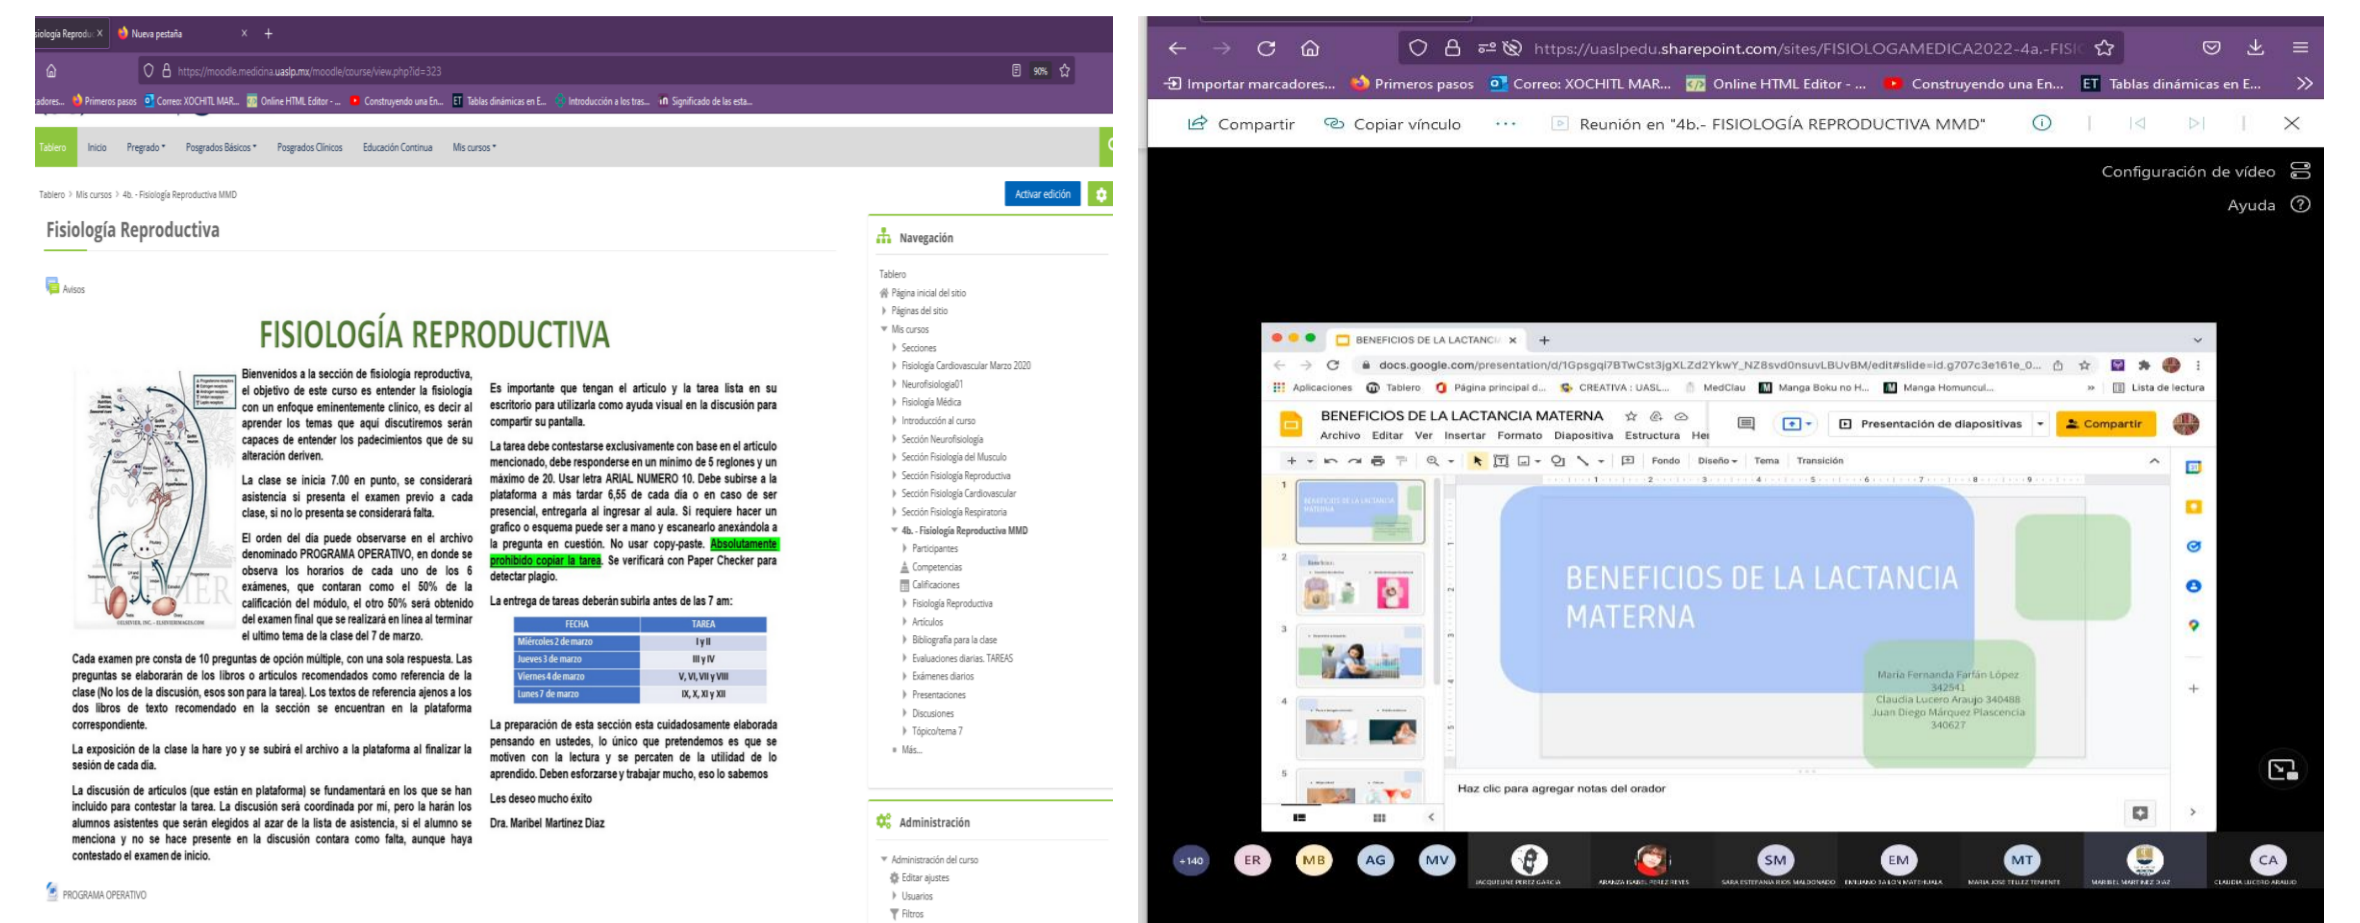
siología Reprodu × Nueva pestaña × +

https://moodle.medicina.uaslp.mx/moodle/course/view.php?id=323 90%

adores... Primeros pasos Correo: XOCHITL MAR... Online HTML Editor -... Construyendo una En... Tablas dinámicas en E... Introducción a los tras... Significado de las esta...

Tablero Inicio Pregrado Posgrados Básicos Posgrados Clínicos Educación Continua Mis cursos

Tablero > Mis cursos > 4b. - Fisiología Reproductiva MMD

Activar edición

Fisiología Reproductiva

Avisos

FISIOLOGÍA REPRODUCTIVA

Bienvenidos a la sección de fisiología reproductiva, el objetivo de este curso es entender la fisiología con un enfoque eminentemente clínico, es decir al aprender los temas que aquí discutiremos serán capaces de entender los padecimientos que de su alteración deriven.

La clase se inicia 7.00 en punto, se considerará asistencia si presenta el examen previo a cada clase, si no lo presenta se considerará falta.

El orden del día puede observarse en el archivo denominado PROGRAMA OPERATIVO, en donde se observa los horarios de cada uno de los 6 exámenes, que contaran como el 50% de la calificación del módulo, el otro 50% será obtenido del examen final que se realizará en línea al terminar el ultimo tema de la clase del 7 de marzo.

Cada examen pre consta de 10 preguntas de opción múltiple, con una sola respuesta. Las preguntas se elaborarán de los libros o artículos recomendados como referencia de la clase (No los de la discusión, esos son para la tarea). Los textos de referencia ajenos a los dos libros de texto recomendado en la sección se encuentran en la plataforma correspondiente.

La exposición de la clase la hare yo y se subirá el archivo a la plataforma al finalizar la sesión de cada día.

La discusión de artículos (que están en plataforma) se fundamentará en los que se han incluido para contestar la tarea. La discusión será coordinada por mi, pero la harán los alumnos asistentes que serán elegidos al azar de la lista de asistencia, si el alumno se menciona y no se hace presente en la discusión contara como falta, aunque haya contestado el examen de inicio.

Es importante que tengan el articulo y la tarea lista en su escritorio para utilizarla como ayuda visual en la discusión para compartir su pantalla.

La tarea debe contestarse exclusivamente con base en el articulo mencionado, debe responderse en un mínimo de 5 reglones y un máximo de 20. Usar letra ARIAL NUMERO 10. Debe subirse a la plataforma a más tardar 6,55 de cada día o en caso de ser presencial, entregarla al ingresar al aula. Si requiere hacer un grafico o esquema puede ser a mano y escanearlo anexándola a la pregunta en cuestión. No usar copy-paste. Absolutamente prohibido copiar la tarea. Se verificará con Paper Checker para detectar plagio.

La entrega de tareas deberán subirla antes de las 7 am:

| FECHA | TAREA |
|---|---|
| Miércoles 2 de marzo | I y II |
| Jueves 3 de marzo | III y IV |
| Viernes 4 de marzo | V, VI, VII y VIII |
| Lunes 7 de marzo | IX, X, XI y XII |

La preparación de esta sección esta cuidadosamente elaborada pensando en ustedes, lo único que pretendemos es que se motiven con la lectura y se percaten de la utilidad de lo aprendido. Deben esforzarse y trabajar mucho, eso lo sabemos

Les deseo mucho éxito

Dra. Maribel Martinez Diaz

PROGRAMA OPERATIVO

Navegación
Tablero
Página inicial del sitio
Páginas del sitio
Mis cursos
Secciones
Fisiología Cardiovascular Marzo 2020
Neurofisiologia01
Fisiología Médica
Introducción al curso
Sección Neurofisiología
Sección Fisiología del Musculo
Sección Fisiología Reproductiva
Sección Fisiología Cardiovascular
Sección Fisiología Respiratoria
4b. - Fisiología Reproductiva MMD
Participantes
Competencias
Calificaciones
Fisiología Reproductiva
Artículos
Bibliografía para la clase
Evaluaciones diarias. TAREAS
Exámenes diarios
Presentaciones
Discusiones
Tópico/tema 7
Más...

Administración
Administración del curso
Editar ajustes
Usuarios
Filtros

https://uaslpedu.sharepoint.com/sites/FISIOLOGAMEDICA2022-4a.-FISI
Importar marcadores... Primeros pasos Correo: XOCHITL MAR... Online HTML Editor - ... Construyendo una En... Tablas dinámicas en E...
Compartir Copiar vínculo ··· Reunión en "4b.- FISIOLOGÍA REPRODUCTIVA MMD"
Configuración de vídeo
Ayuda

BENEFICIOS DE LA LACTANCI ×
docs.google.com/presentation/d/1Gpsgqi7BTwCst3jgXLZd2YkwY_NZ8svd0nsuvLBUvBM/edit#slide=id.g707c3e161e_0...
Aplicaciones Tablero Página principal d... CREATIVA : UASL... MedClau Manga Boku no H... Manga Homuncul... Lista de lectura
BENEFICIOS DE LA LACTANCIA MATERNA
Archivo Editar Ver Insertar Formato Diapositiva Estructura Her
Presentación de diapositivas Compartir
Fondo Diseño Tema Transición

BENEFICIOS DE LA LACTANCIA MATERNA

María Fernanda Farfán López 342541
Claudia Lucero Araujo 340488
Juan Diego Márquez Plascencia 340627

Haz clic para agregar notas del orador

+140 ER MB AG MV SM EM MT CA
JACQUELINE PEREZ GARCIA ARANZA ISABEL PEREZ REYES SARA ESTEFANIA RIOS MALDONADO MARIA JOSE TELLEZ TENIENTE MARIBEL MARTINEZ DIAZ CLAUDIA LUCERO ARAUJO